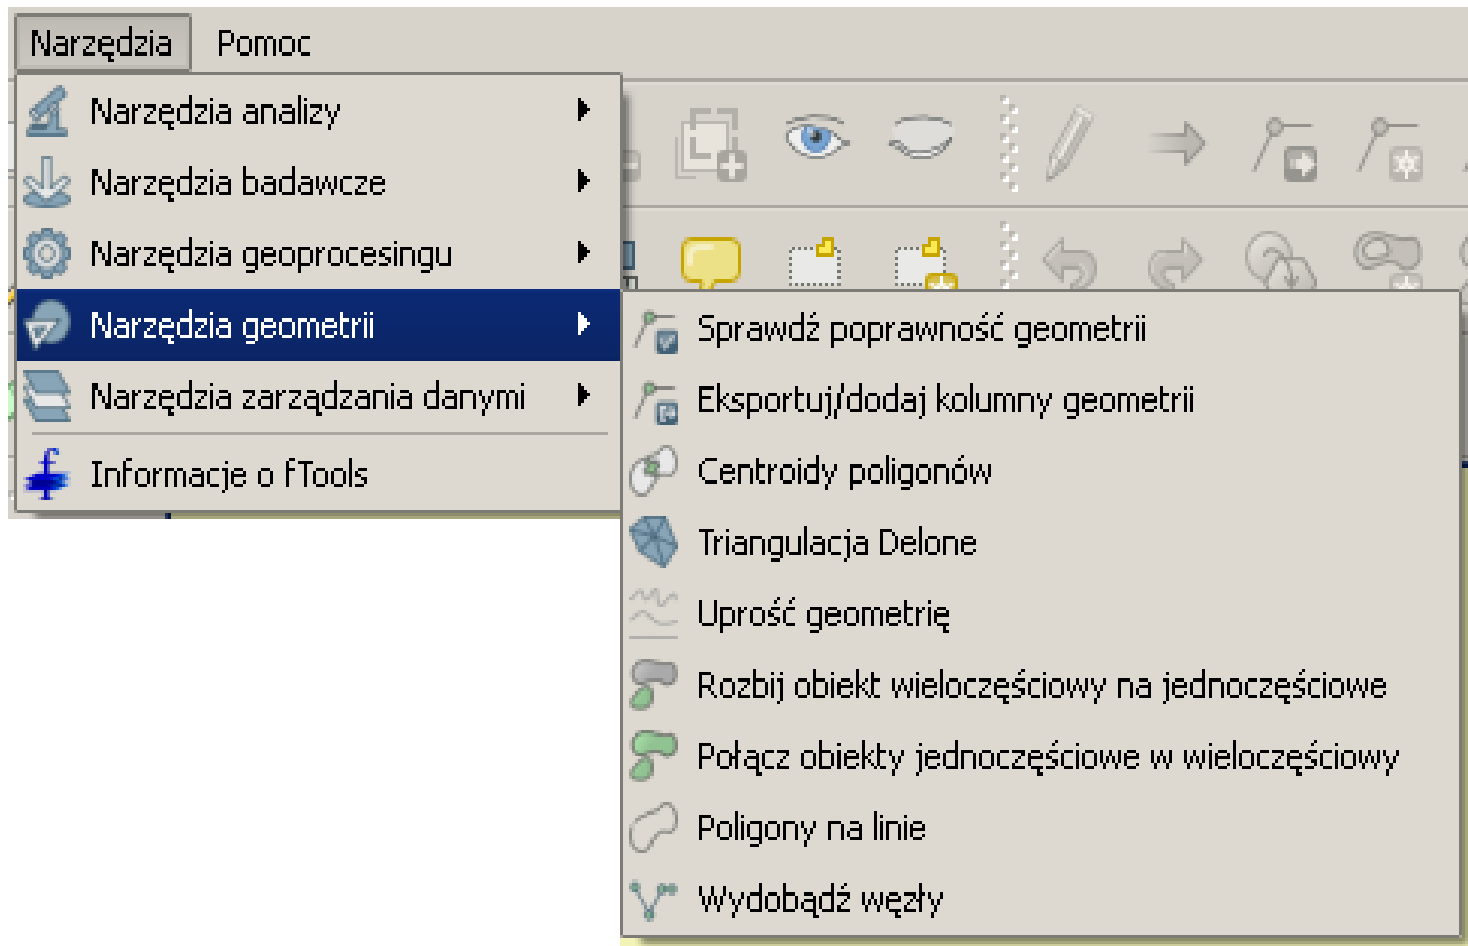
Narzędzia Pomoc

Narzędzia analizy
Narzędzia badawcze
Narzędzia geoprocesingu
Narzędzia geometrii
Narzędzia zarządzania danymi
Informacje o fTools

Sprawdź poprawność geometrii
Eksportuj/dodaj kolumny geometrii
Centroidy poligonów
Triangulacja Delone
Uprość geometrię
Rozbij obiekt wieloczęściowy na jednoczęściowe
Połącz obiekty jednoczęściowe w wieloczęściowy
Poligony na linie
Wydobądź węzły